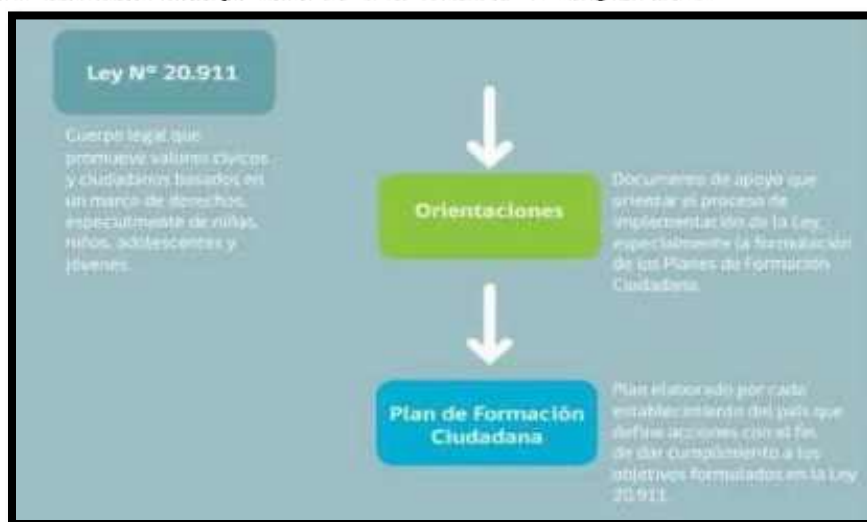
Ley N° 20.911

Cuerpo legal que promueve valores cívicos y ciudadanos basados en un marco de derechos, especialmente de niñas, niños, adolescentes y jóvenes.

Orientaciones

Documento de apoyo que orientar el proceso de implementación de la Ley, especialmente la formulación de los Planes de Formación Ciudadana.

Plan de Formación Ciudadana

Plan elaborado por cada establecimiento del país que define acciones con el fin de dar cumplimiento a los objetivos formulados en la Ley 20.911.